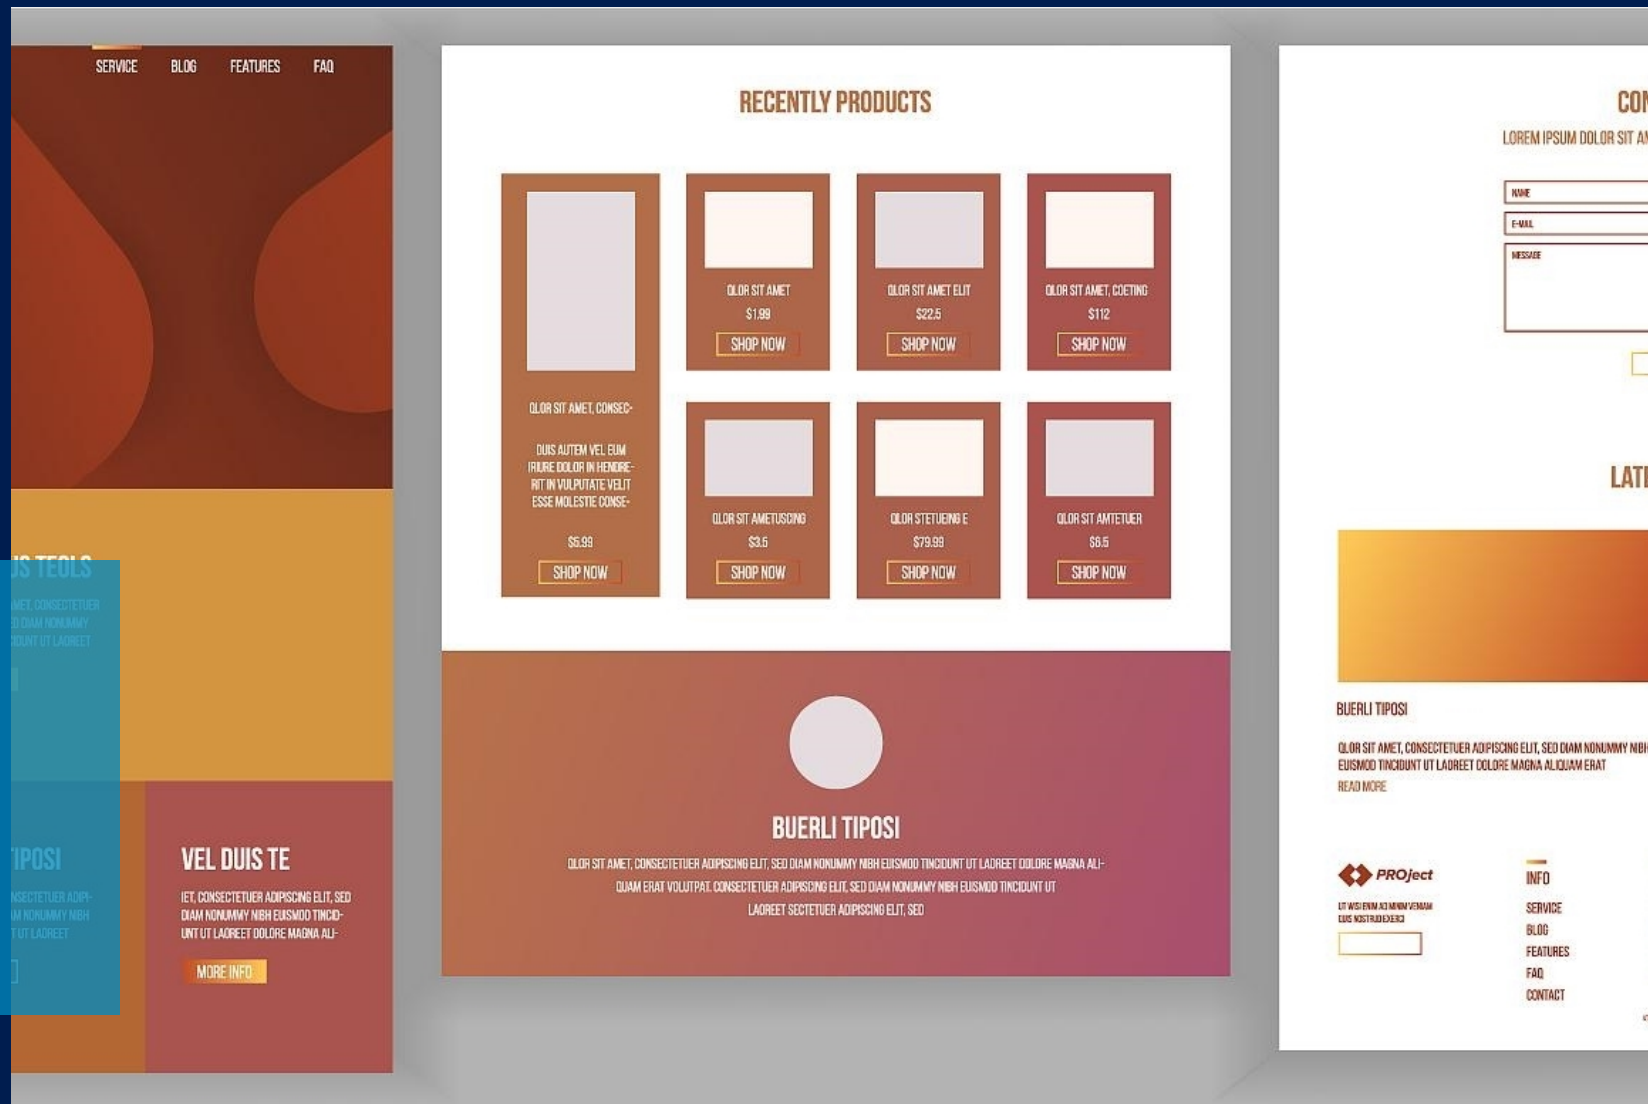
SERVICE BLOG FEATURES FAQ

US TEOLS
AMET, CONSECTETUER
D DIAM NONUMMY
CIDUNT UT LAOREET

TIPOSI
NSECTETUER ADIPI-
IAM NONUMMY NIBH
T UT LAOREET

VEL DUIS TE
IET, CONSECTETUER ADIPISCING ELIT, SED DIAM NONUMMY NIBH EUISMOD TINCID-UNT UT LAOREET DOLORE MAGNA ALI-
MORE INFO

RECENTLY PRODUCTS

OLOR SIT AMET, CONSEC-
DUIS AUTEM VEL EUM IRIURE DOLOR IN HENDRERIT IN VULPUTATE VELIT ESSE MOLESTIE CONSE-
$5.99
SHOP NOW

OLOR SIT AMET
$1.99
SHOP NOW

OLOR SIT AMET ELIT
$22.5
SHOP NOW

OLOR SIT AMET, COETING
$112
SHOP NOW

OLOR SIT AMETUSCING
$3.5
SHOP NOW

OLOR STETUEING E
$79.99
SHOP NOW

OLOR SIT AMTETUER
$8.5
SHOP NOW

BUERLI TIPOSI
OLOR SIT AMET, CONSECTETUER ADIPISCING ELIT, SED DIAM NONUMMY NIBH EUISMOD TINCIDUNT UT LAOREET DOLORE MAGNA ALIQUAM ERAT VOLUTPAT. CONSECTETUER ADIPISCING ELIT, SED DIAM NONUMMY NIBH EUISMOD TINCIDUNT UT LAOREET SECTETUER ADIPISCING ELIT, SED

CON
LOREM IPSUM DOLOR SIT AM
NAME
E-MAIL
MESSAGE

LATI

BUERLI TIPOSI
OLOR SIT AMET, CONSECTETUER ADIPISCING ELIT, SED DIAM NONUMMY NIBH EUISMOD TINCIDUNT UT LAOREET DOLORE MAGNA ALIQUAM ERAT
READ MORE

PROject
UT WISI ENIM AD MINIM VENIAM QUIS NOSTRUD EXERCI

INFO
SERVICE
BLOG
FEATURES
FAQ
CONTACT